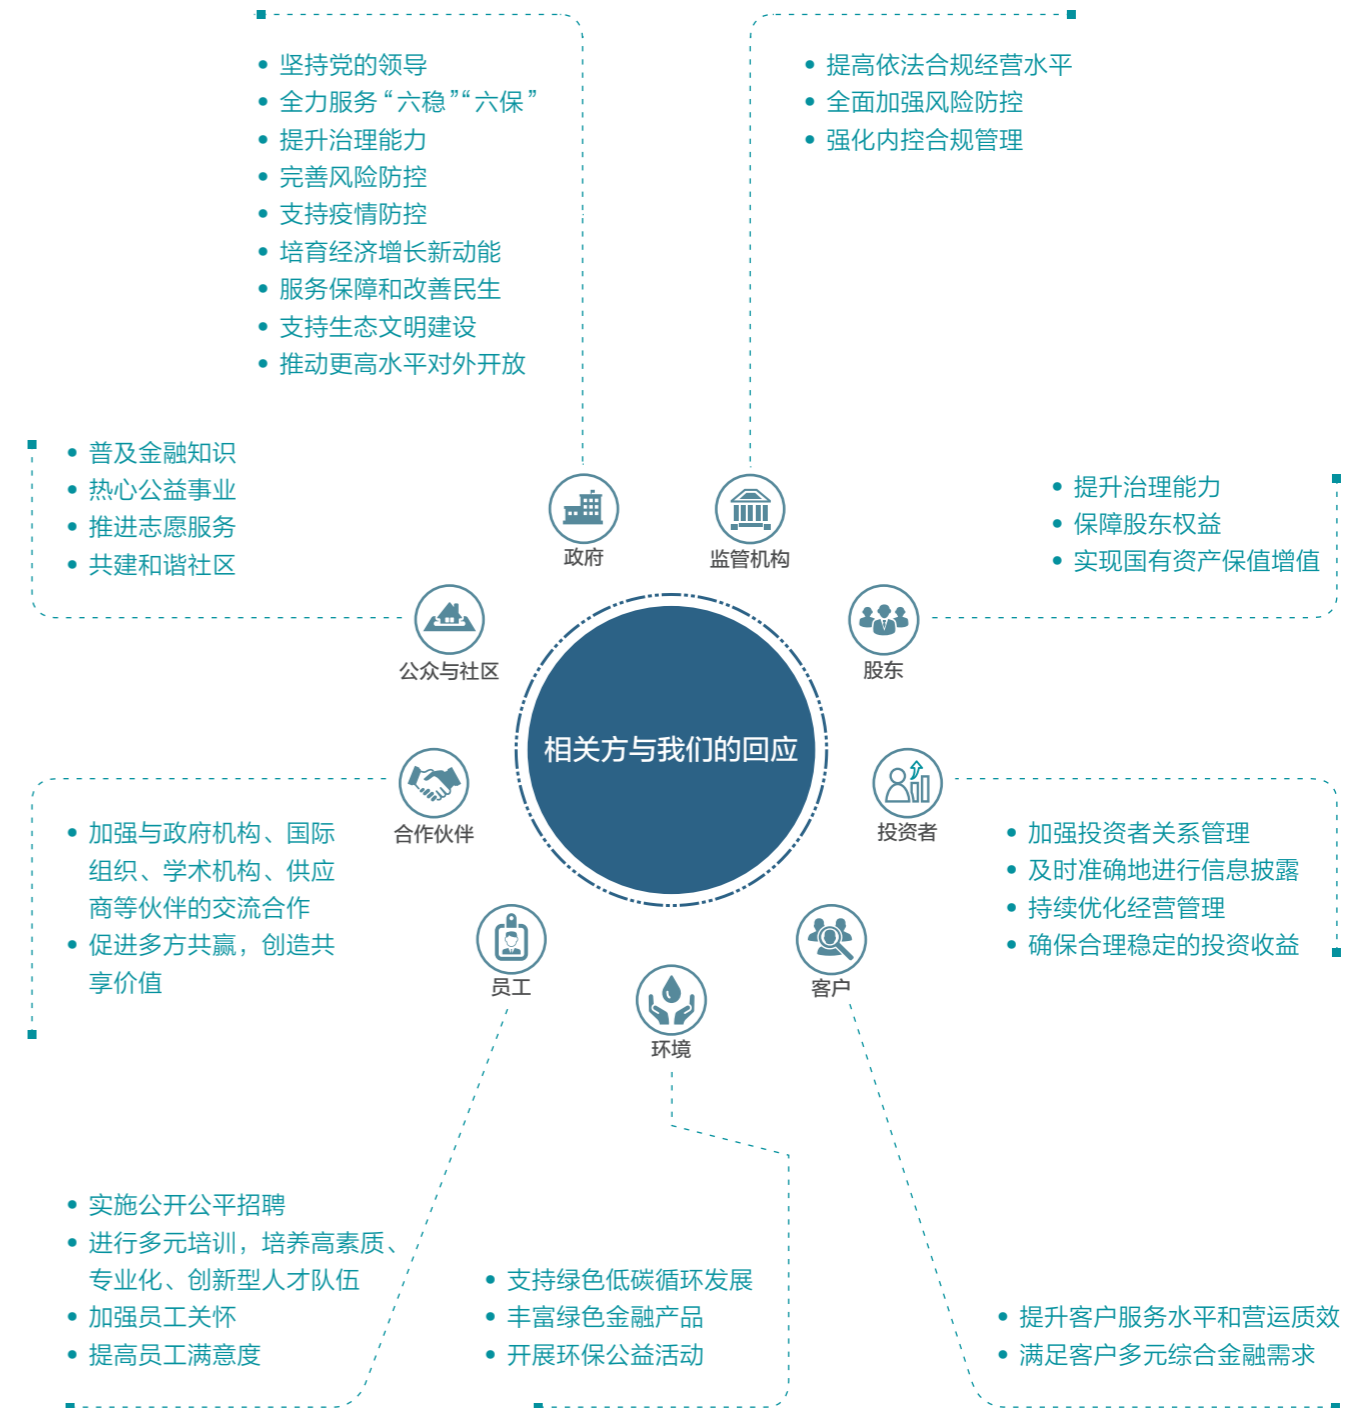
• 坚持党的领导
• 全力服务“六稳”“六保”
• 提升治理能力
• 完善风险防控
• 支持疫情防控
• 培育经济增长新动能
• 服务保障和改善民生
• 支持生态文明建设
• 推动更高水平对外开放

• 提高依法合规经营水平
• 全面加强风险防控
• 强化内控合规管理

• 普及金融知识
• 热心公益事业
• 推进志愿服务
• 共建和谐社区

• 提升治理能力
• 保障股东权益
• 实现国有资产保值增值

政府

监管机构

公众与社区

股东

相关方与我们的回应

合作伙伴

投资者

• 加强与政府机构、国际组织、学术机构、供应商等伙伴的交流合作
• 促进多方共赢，创造共享价值

• 加强投资者关系管理
• 及时准确地进行信息披露
• 持续优化经营管理
• 确保合理稳定的投资收益

员工

客户

环境

• 实施公开公平招聘
• 进行多元培训，培养高素质、专业化、创新型人才队伍
• 加强员工关怀
• 提高员工满意度

• 支持绿色低碳循环发展
• 丰富绿色金融产品
• 开展环保公益活动

• 提升客户服务水平和营运质效
• 满足客户多元综合金融需求